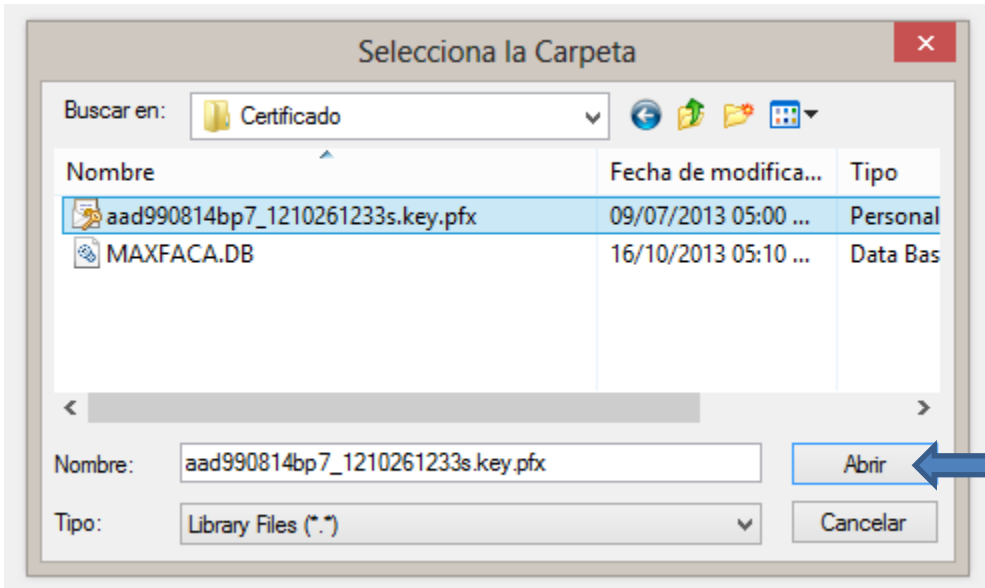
Selecciona la Carpeta

Buscar en: Certificado

| Nombre | Fecha de modifica... | Tipo |
|---|---|---|
| aad990814bp7_1210261233s.key.pfx | 09/07/2013 05:00 ... | Personal |
| MAXFACA.DB | 16/10/2013 05:10 ... | Data Bas |

Nombre: aad990814bp7_1210261233s.key.pfx

Abrir

Tipo: Library Files (*.*)

Cancelar